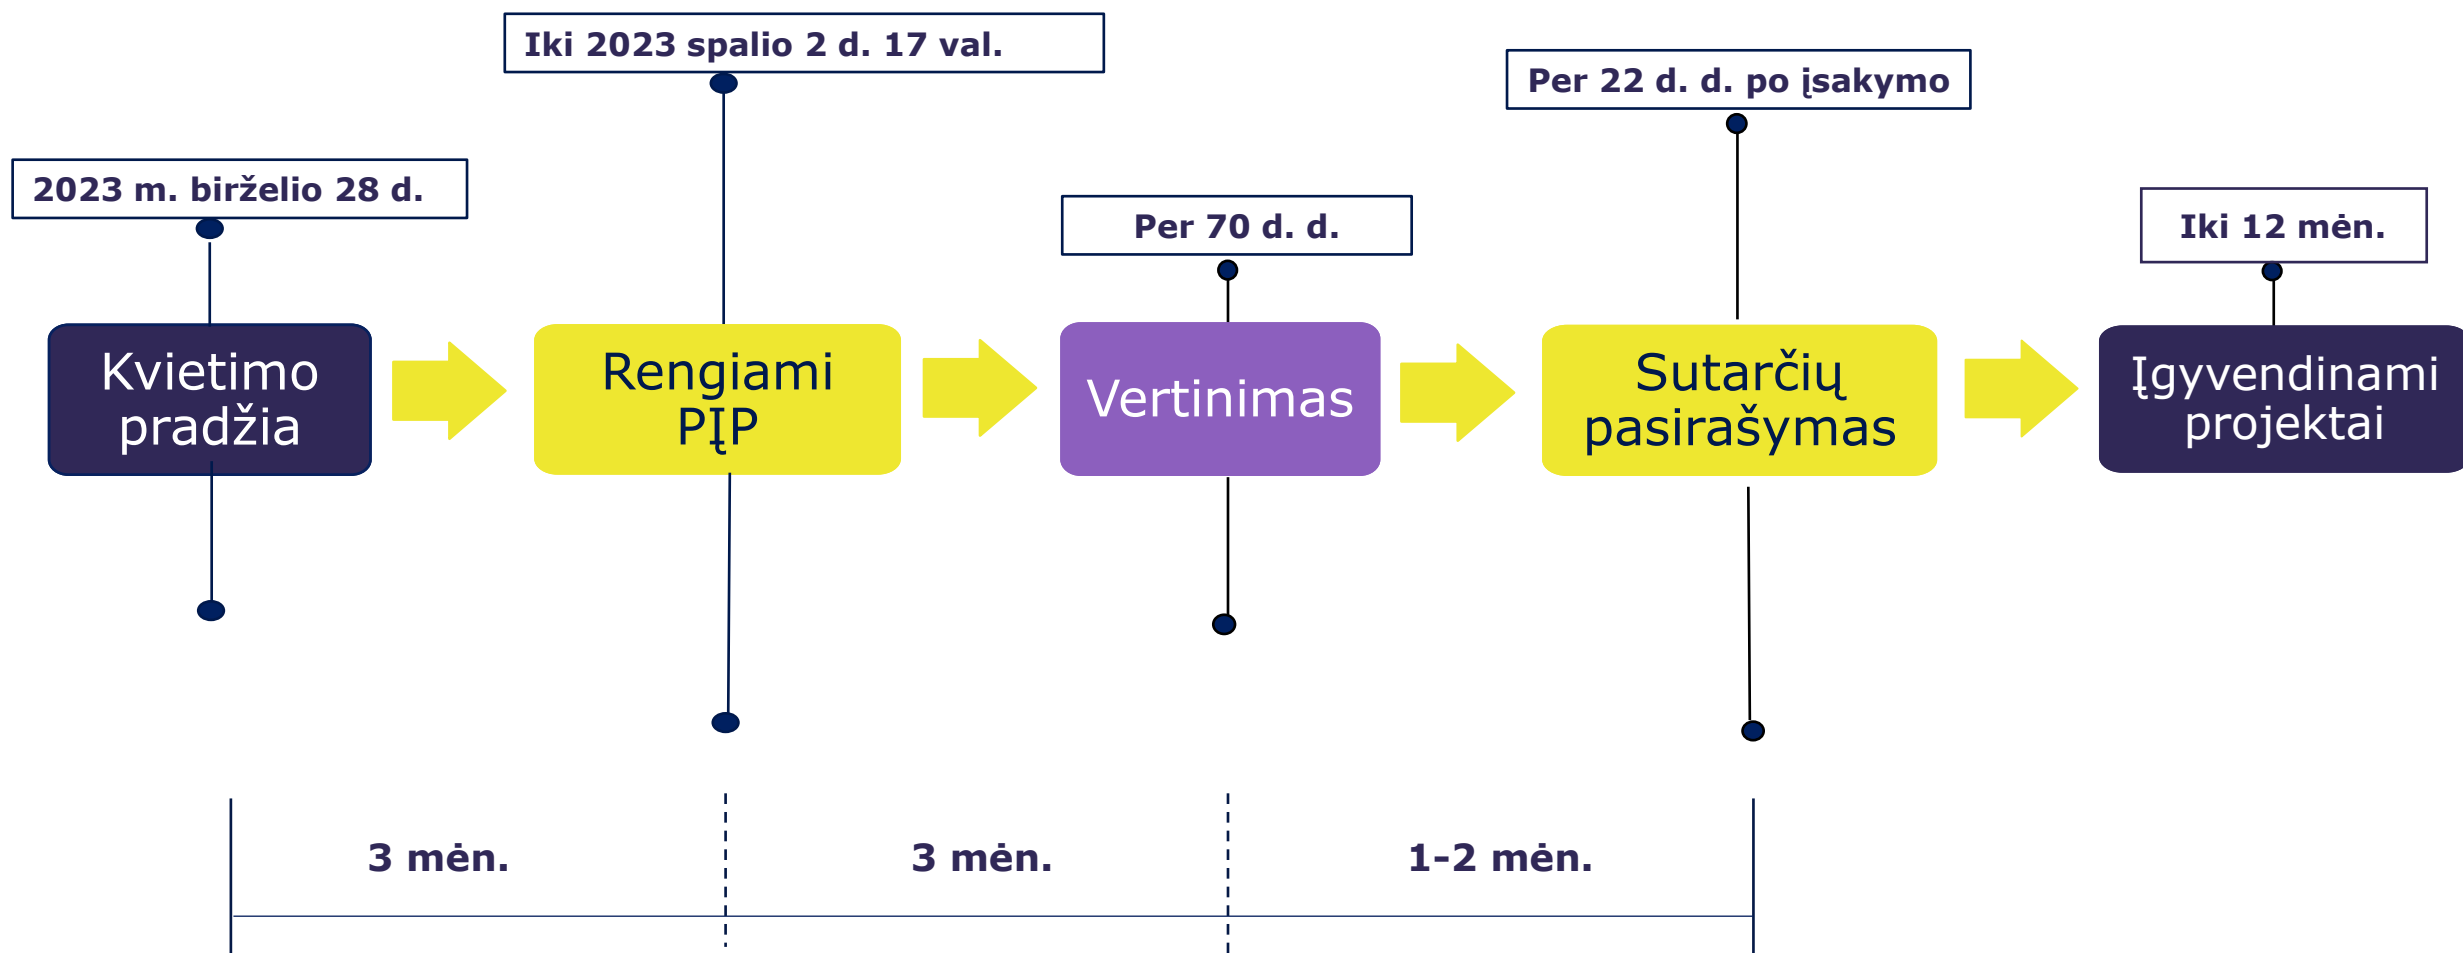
Iki 2023 spalio 2 d. 17 val.

Per 22 d. d. po įsakymo

2023 m. birželio 28 d.

Per 70 d. d.

Iki 12 mėn.

Kvietimo pradžia

Rengiami PĮP

Vertinimas

Sutarčių pasirašymas

Įgyvendinami projektai

3 mėn.

3 mėn.

1-2 mėn.